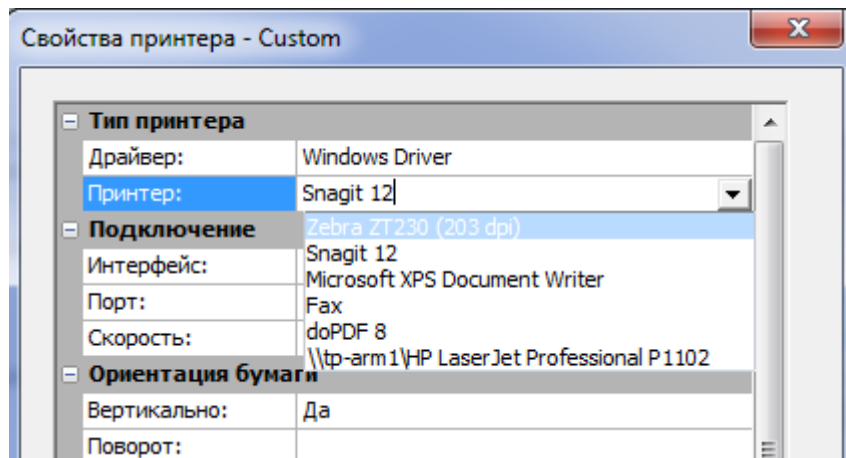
Свойства принтера - Custom

X

Тип принтера

Драйвер: Windows Driver

Принтер: Snagit 12

Подключение

Интерфейс:

Порт:

Скорость:

Zebra ZT230 (203 dpi)
Snagit 12
Microsoft XPS Document Writer
Fax
doPDF 8
\\tp-arm1\HP LaserJet Professional P1102

Ориентация бумаги

Вертикально: Да

Поворот: